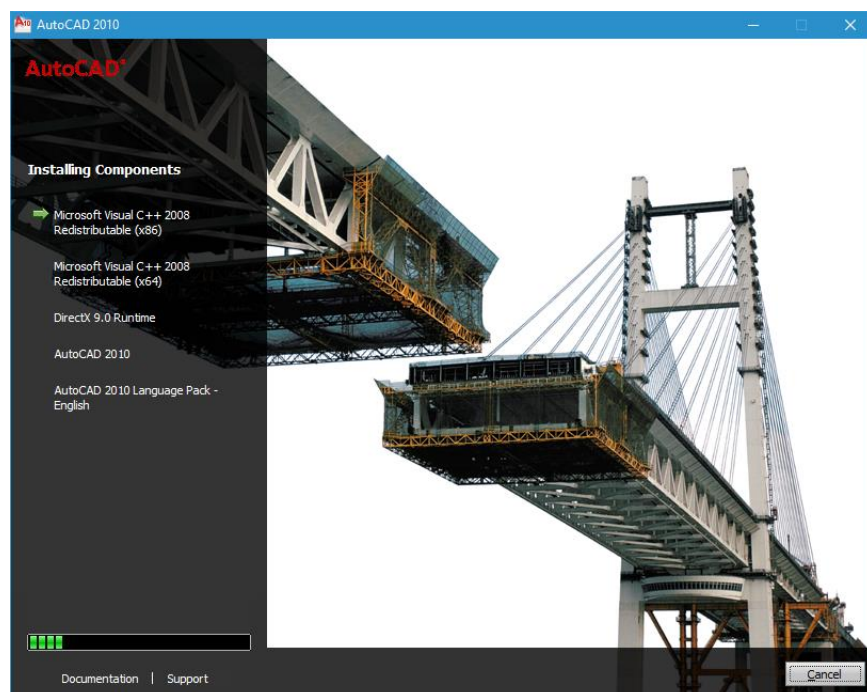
AutoCAD 2010

AutoCAD®

Installing Components

Microsoft Visual C++ 2008 Redistributable (x86)

Microsoft Visual C++ 2008 Redistributable (x64)

DirectX 9.0 Runtime

AutoCAD 2010

AutoCAD 2010 Language Pack - English

Documentation | Support

Cancel